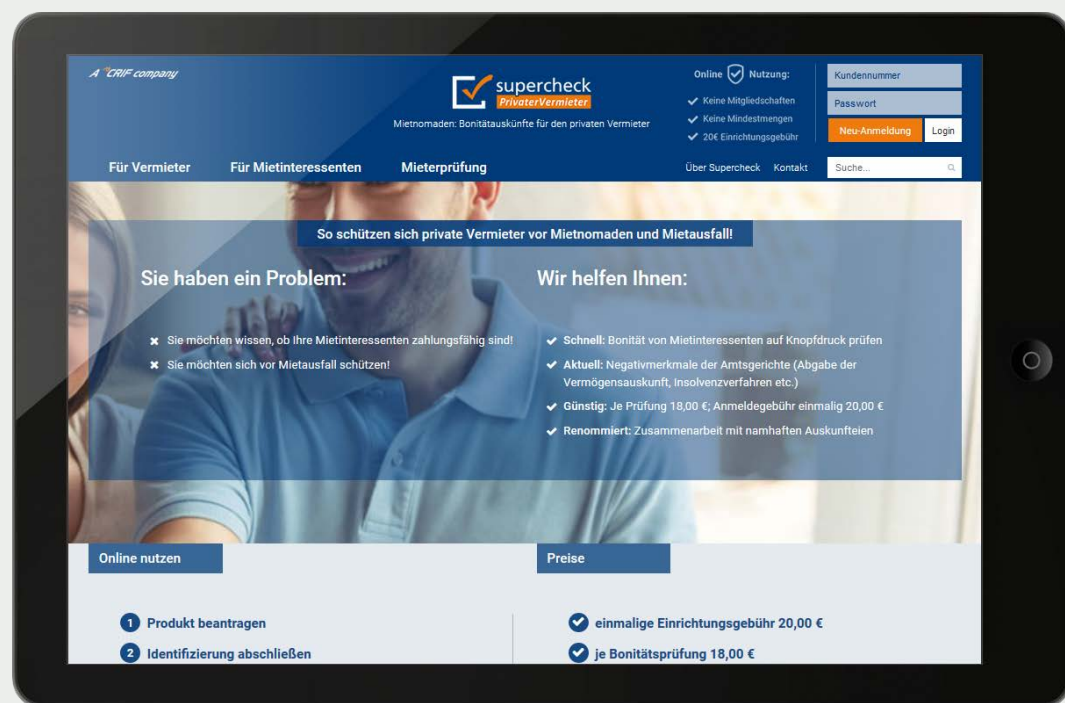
A CRIF company

supercheck
PrivaterVermieter
Mietnomaden: Bonitätauskünfte für den privaten Vermieter

Online Nutzung:
Keine Mitgliedschaften
Keine Mindestmengen
20€ Einrichtungsgebühr

Kundennummer
Passwort
Neu-Anmeldung
Login

Für Vermieter
Für Mietinteressenten
Mieterprüfung
Über Supercheck
Kontakt
Suche...

So schützen sich private Vermieter vor Mietnomaden und Mietausfall!

Sie haben ein Problem:

Sie möchten wissen, ob Ihre Mietinteressenten zahlungsfähig sind!
Sie möchten sich vor Mietausfall schützen!

Wir helfen Ihnen:

Schnell: Bonität von Mietinteressenten auf Knopfdruck prüfen
Aktuell: Negativmerkmale der Amtsgerichte (Abgabe der Vermögensauskunft, Insolvenzverfahren etc.)
Günstig: Je Prüfung 18,00 €; Anmeldegebühr einmalig 20,00 €
Renommiert: Zusammenarbeit mit namhaften Auskunfteien

Online nutzen

1 Produkt beantragen
2 Identifizierung abschließen

Preise

einmalige Einrichtungsgebühr 20,00 €
je Bonitätsprüfung 18,00 €